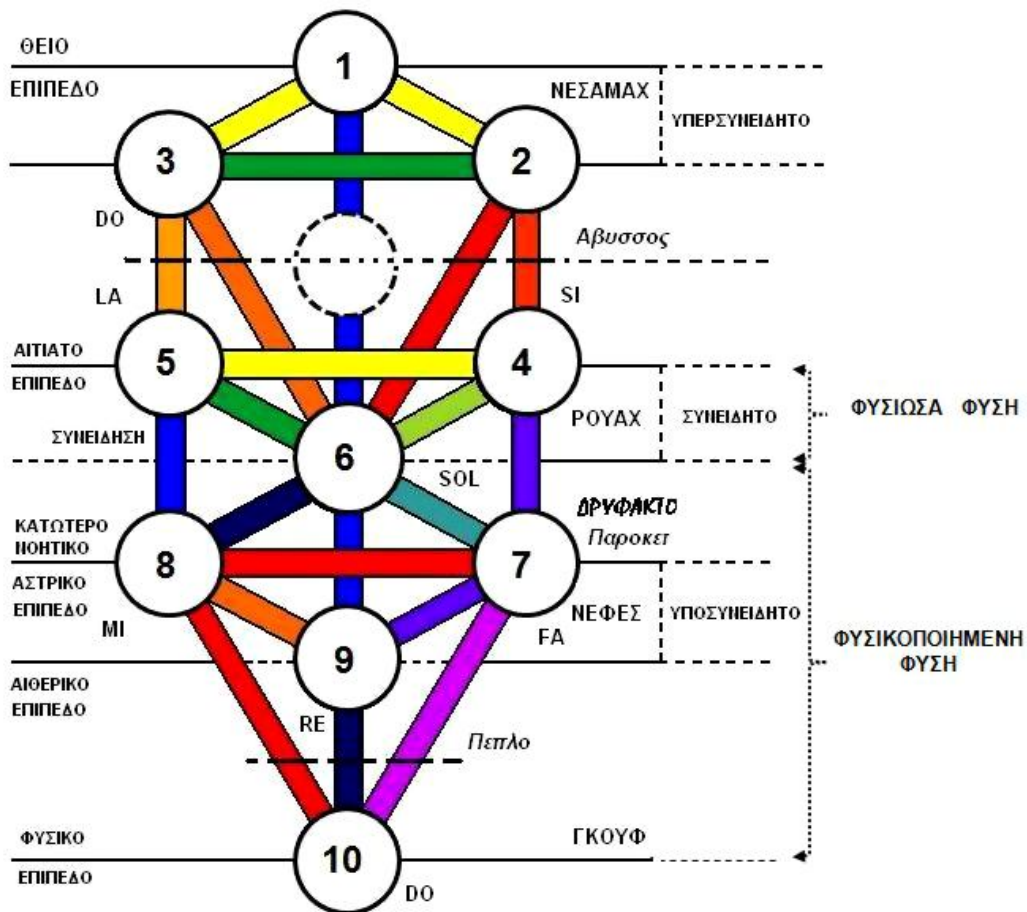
ΘΕΙΟ
ΕΠΙΠΕΔΟ

1

ΝΕΣΑΜΑΧ
ΥΠΕΡΣΥΝΕΙΔΗΤΟ

3
2

DO
Αβυσσος

LA
SI

ΑΙΤΙΑΤΟ
ΕΠΙΠΕΔΟ
5
4
ΡΟΥΑΧ
ΣΥΝΕΙΔΗΤΟ
ΦΥΣΙΩΣΑ ΦΥΣΗ

ΣΥΝΕΙΔΗΣΗ
6
SOL
ΔΡΥΦΑΚΤΟ
Παροκετ

ΚΑΤΩΤΕΡΟ
ΝΟΗΤΙΚΟ
8
7
ΑΣΤΡΙΚΟ
ΕΠΙΠΕΔΟ
MI
ΝΕΦΕΣ
ΥΠΟΣΥΝΕΙΔΗΤΟ
FA
9
ΦΥΣΙΚΟΠΟΙΗΜΕΝΗ
ΦΥΣΗ

ΑΙΘΕΡΙΚΟ
ΕΠΙΠΕΔΟ
RE
Πεπλο

ΦΥΣΙΚΟ
ΕΠΙΠΕΔΟ
10
ΓΚΟΥΦ
DO